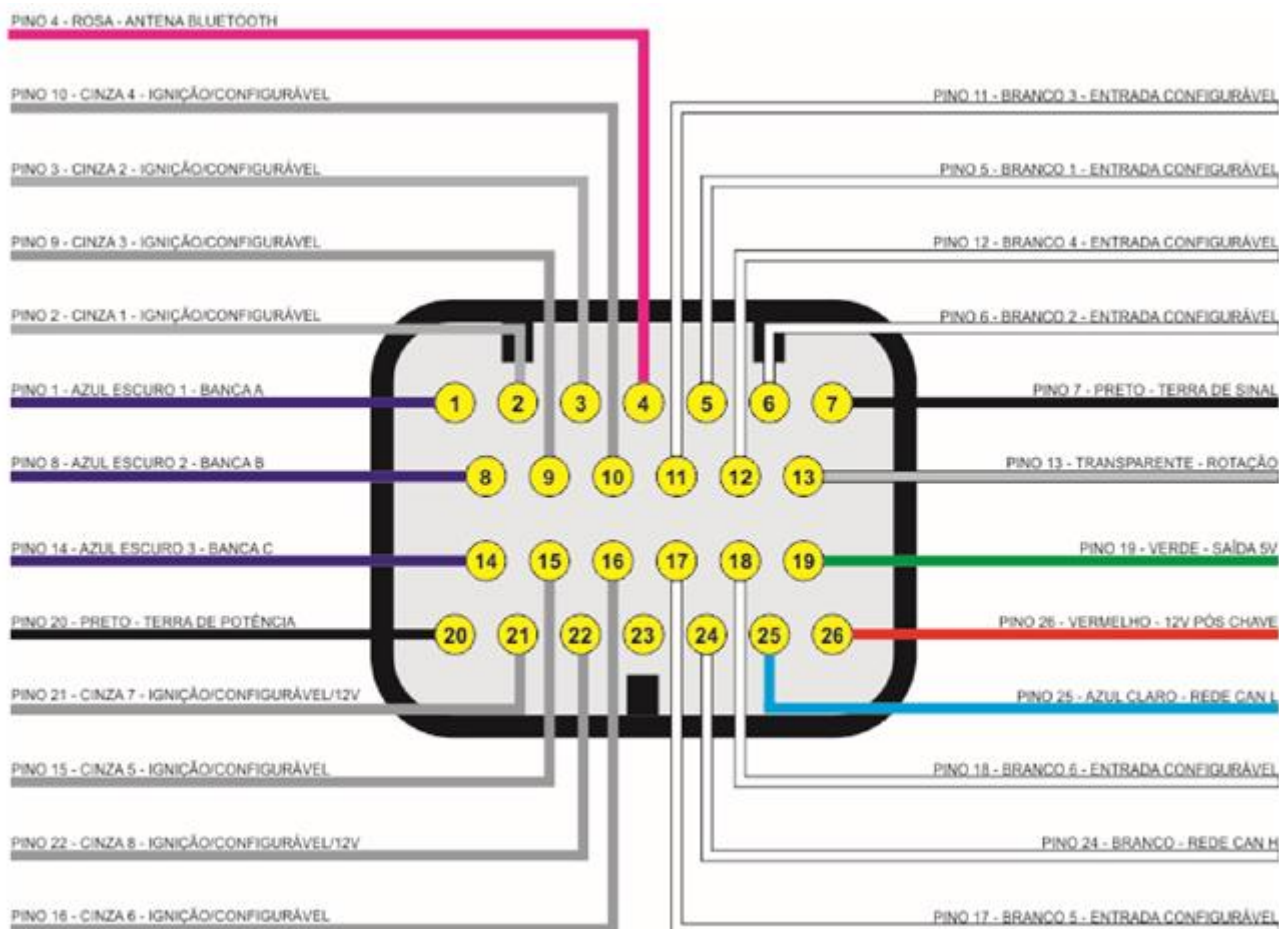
PINO 4 - ROSA - ANTENA BLUETOOTH

PINO 10 - CINZA 4 - IGNIÇÃO/CONFIGURÁVEL

PINO 11 - BRANCO 3 - ENTRADA CONFIGURÁVEL

PINO 3 - CINZA 2 - IGNIÇÃO/CONFIGURÁVEL

PINO 5 - BRANCO 1 - ENTRADA CONFIGURÁVEL

PINO 9 - CINZA 3 - IGNIÇÃO/CONFIGURÁVEL

PINO 12 - BRANCO 4 - ENTRADA CONFIGURÁVEL

PINO 2 - CINZA 1 - IGNIÇÃO/CONFIGURÁVEL

PINO 6 - BRANCO 2 - ENTRADA CONFIGURÁVEL

PINO 1 - AZUL ESCURO 1 - BANCA A

1 2 3 4 5 6 7

PINO 7 - PRETO - TERRA DE SINAL

PINO 8 - AZUL ESCURO 2 - BANCA B

8 9 10 11 12 13

PINO 13 - TRANSPARENTE - ROTAÇÃO

PINO 14 - AZUL ESCURO 3 - BANCA C

14 15 16 17 18 19

PINO 19 - VERDE - SAÍDA 5V

PINO 20 - PRETO - TERRA DE POTÊNCIA

20 21 22 23 24 25 26

PINO 26 - VERMELHO - 12V PÓS CHAVE

PINO 21 - CINZA 7 - IGNIÇÃO/CONFIGURÁVEL/12V

PINO 25 - AZUL CLARO - REDE CAN L

PINO 15 - CINZA 5 - IGNIÇÃO/CONFIGURÁVEL

PINO 18 - BRANCO 6 - ENTRADA CONFIGURÁVEL

PINO 22 - CINZA 8 - IGNIÇÃO/CONFIGURÁVEL/12V

PINO 24 - BRANCO - REDE CAN H

PINO 16 - CINZA 6 - IGNIÇÃO/CONFIGURÁVEL

PINO 17 - BRANCO 5 - ENTRADA CONFIGURÁVEL